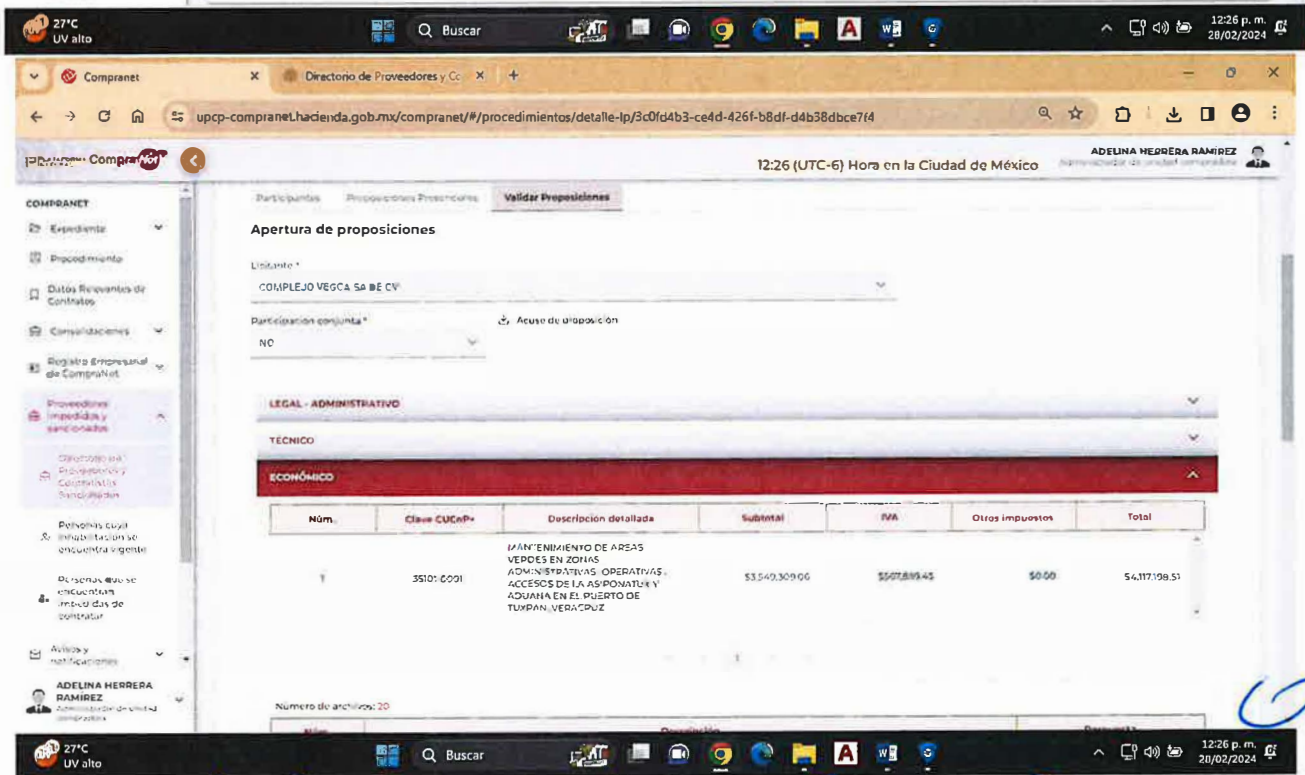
27°C
UV alto

Buscar

12:26 p. m.
28/02/2024

Compranet
Directorio de Proveedores y Co

upcp-compranet.hacienda.gob.mx/compranet/#/procedimientos/detalle-lp/3c0fd4b3-ce4d-426f-b8df-d4b38dbce7f4

CompraNet

12:26 (UTC-6) Hora en la Ciudad de México

ADELINA HERRERA RAMIREZ
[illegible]

COMPRANET
Expediente
Procedimiento
Datos Relevantes de Contratos
Consolidaciones
Registro Empresarial de CompraNet
Proveedores impedidos y sancionados
Directorio de Proveedores y Contratistas Sancionados
Personas cuya inhabilitación se encuentra vigente
Personas que se encuentran impedidas de contratar
Avisos y notificaciones
ADELINA HERRERA RAMIREZ
Administrador de unidad compradora

Participantes
Proposiciones Presenciales
Validar Proposiciones

Apertura de proposiciones

Licitante *
COMPLEJO VEGCA SA DE CV

Participación conjunta *
NO

Acuse de proposición

LEGAL - ADMINISTRATIVO
TÉCNICO
ECONÓMICO

| Núm. | Clave CUCoP+ | Descripción detallada | Subtotal | IVA | Otros impuestos | Total |
|---|---|---|---|---|---|---|
| 1 | 35101-0001 | MANTENIMIENTO DE AREAS VERDES EN ZONAS ADMINISTRATIVAS, OPERATIVAS, ACCESOS DE LA ASPONATURA Y ADUANA EN EL PUERTO DE TUXPAN, VERACRUZ | $3,549,309.00 | $567,889.45 | $0.00 | $4,117,198.51 |

1

Número de archivos: 20

Núm.
Descripción
Documento

27°C
UV alto
Buscar
12:26 p. m.
28/02/2024